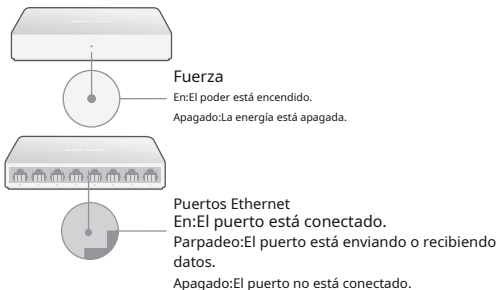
Fuerza
En:El poder está encendido.
Apagado:La energía está apagada.

Puertos Ethernet
En:El puerto está conectado.
Parpadeo:El puerto está enviando o recibiendo datos.
Apagado:El puerto no está conectado.